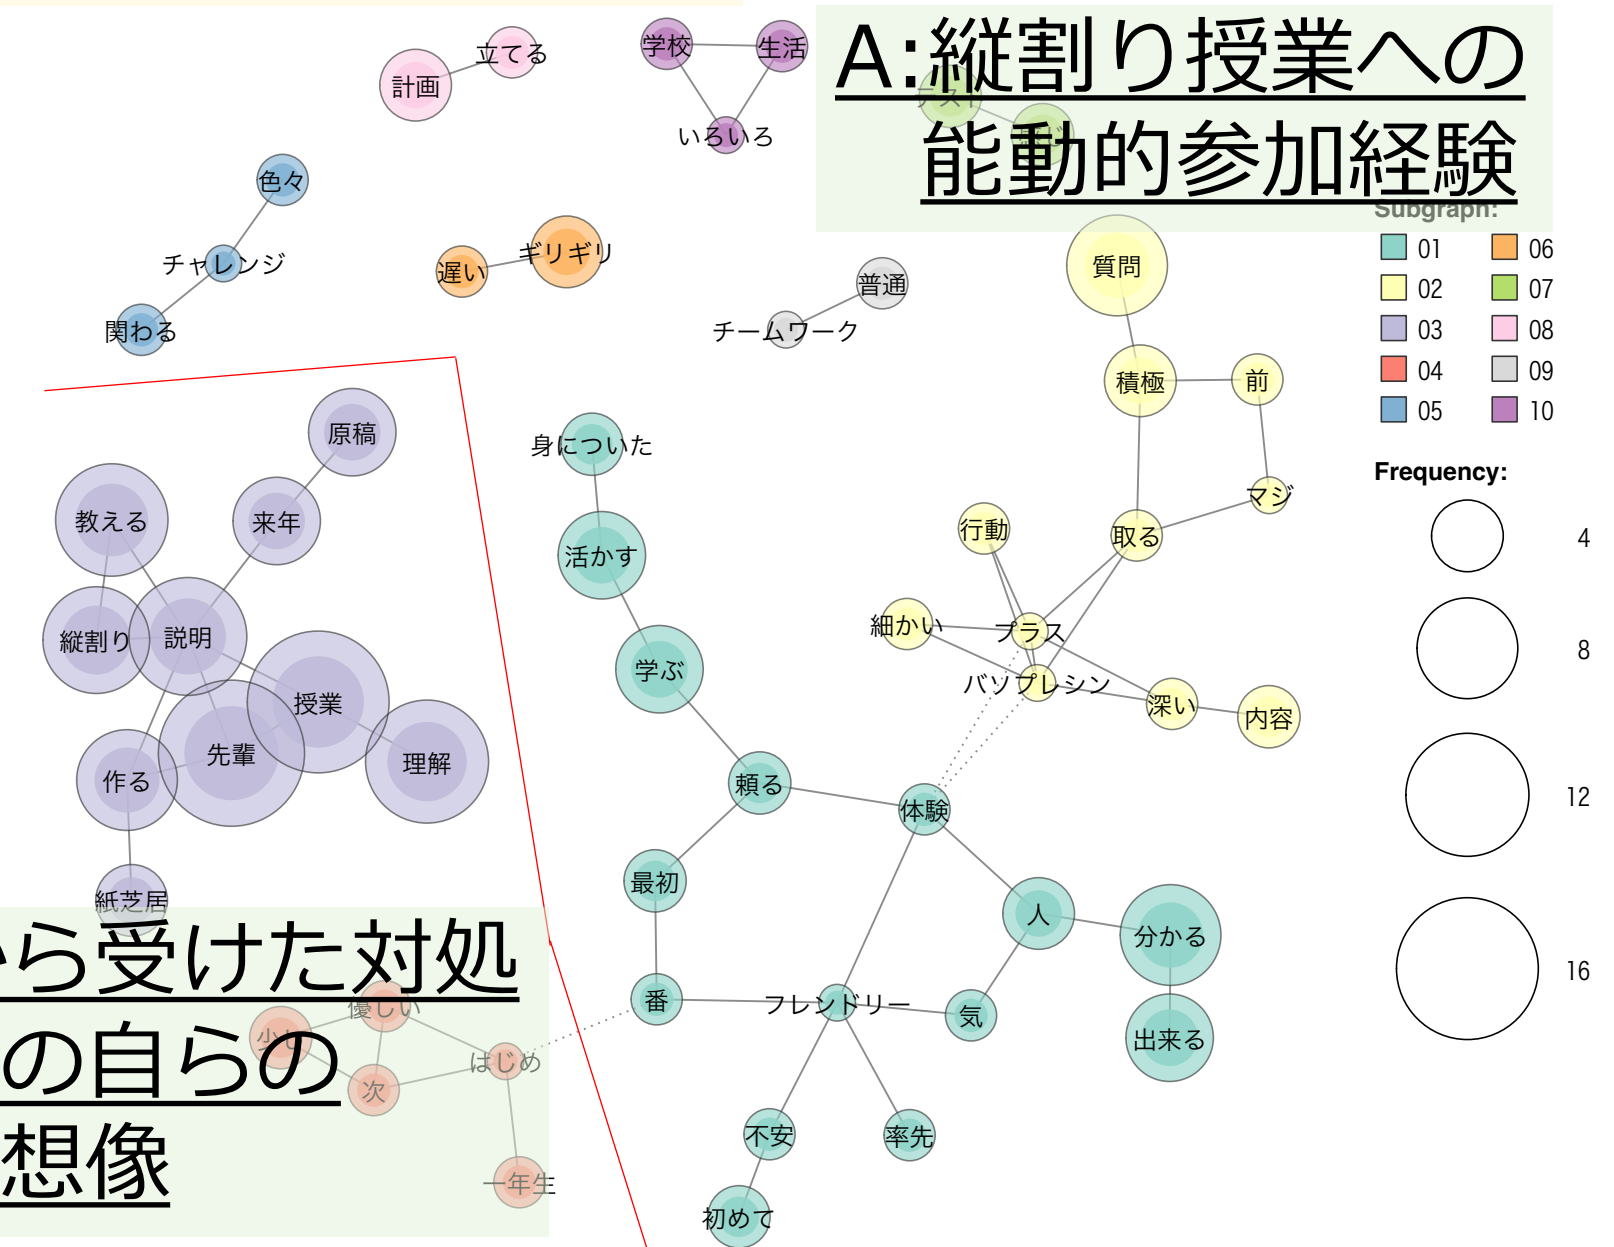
A:縦割り授業への能動的参加経験

Subgraph:

01
02
03
04
05
06
07
08
09
10

Frequency:

4
8
12
16

立てる
計画
学校
生活
いろいろ
色々
チャレンジ
関わる
遅い
ギリギリ
普通
チームワーク
質問
積極
前
マジ
取る
行動
細かい
プラス
バリプレシン
深い
内容
身についた
活かす
学ぶ
頼る
体験
最初
人
分かる
出来る
番
フレンドリー
気
不安
率先
初めて
原稿
教える
来年
縦割り
説明
授業
先輩
理解
作る
紙芝居
優しい
少し
次
はじめ
一年生

ら受けた対処の自らの想像